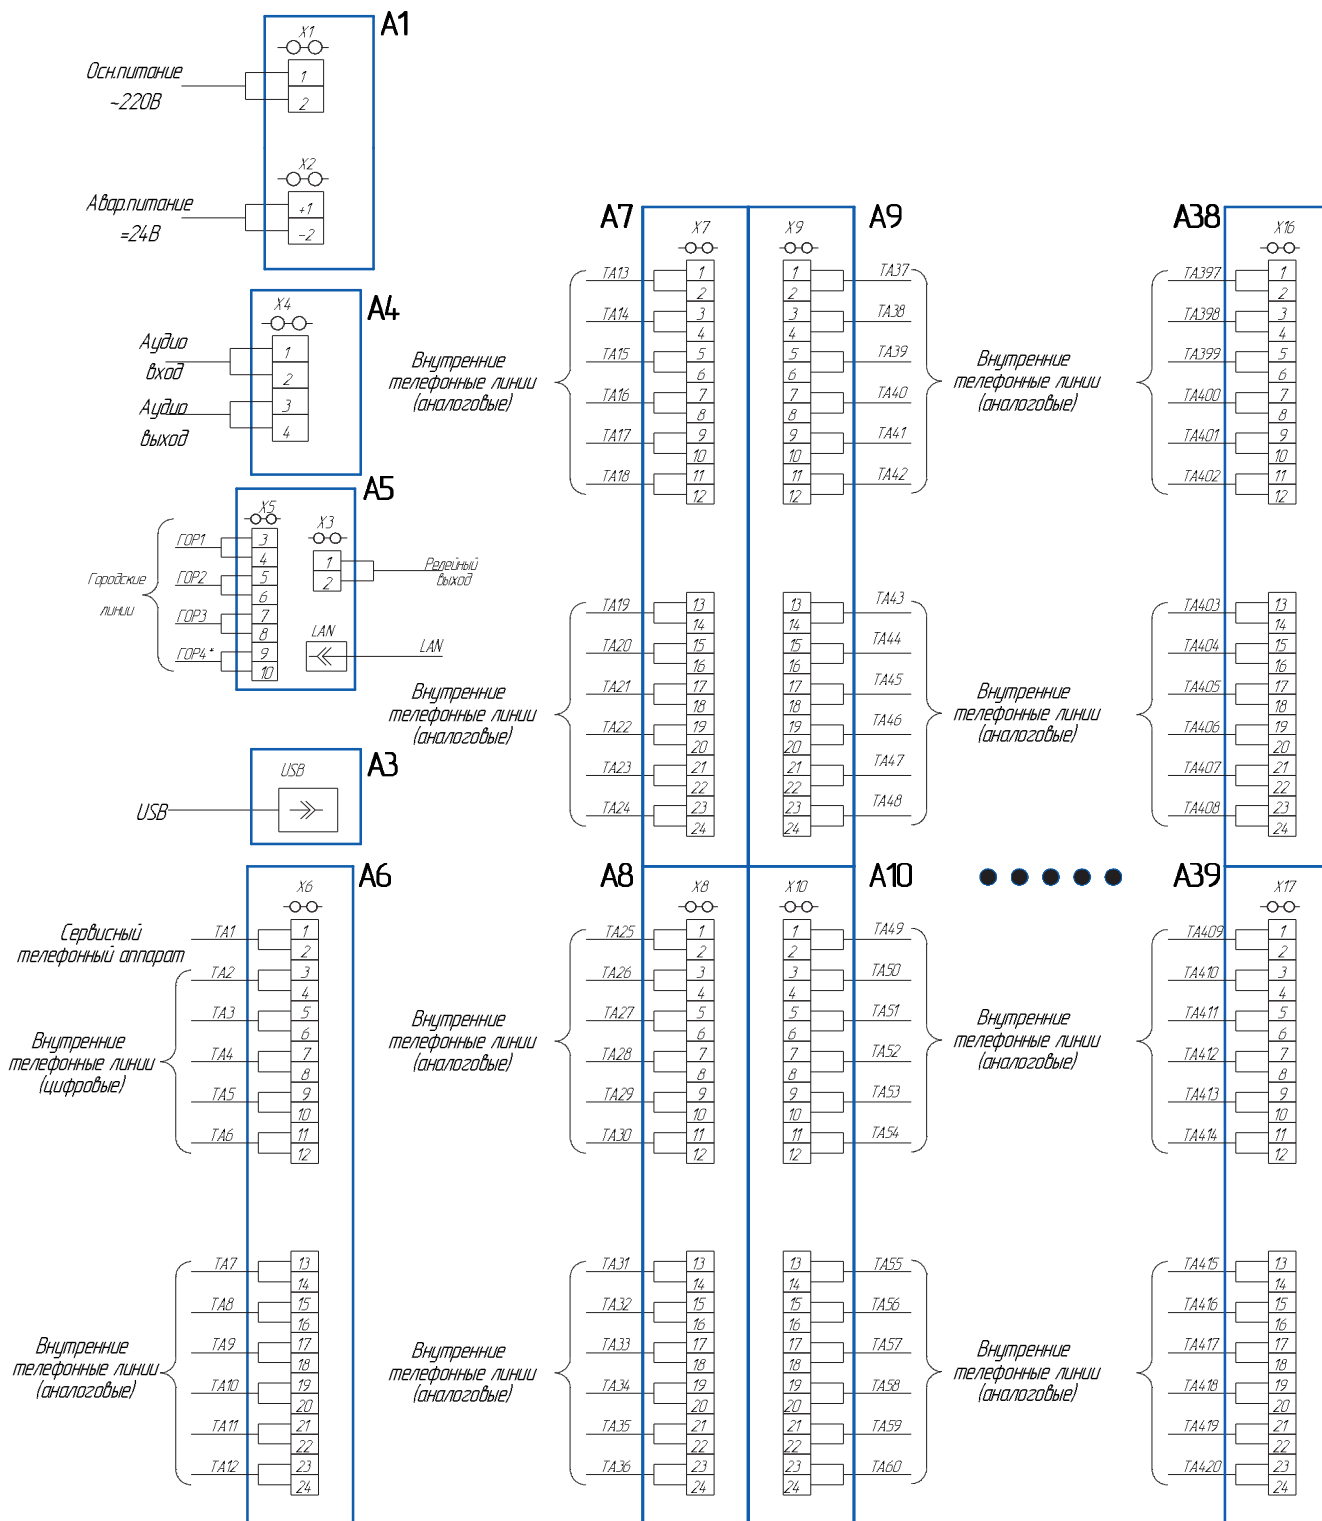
A1

X1

Осн.питание ~220В

1
2

X2

Авар.питание =24В

+1
-2

A4

X4

Аудио вход

Аудио выход

1
2
3
4

A5

X5

X3

Городские линии

ГОР1
ГОР2
ГОР3
ГОР4*

3
4
5
6
7
8
9
10

1
2

Релейный выход

LAN

LAN

A3

USB

USB

A6

X6

Сервисный телефонный аппарат

TA1
TA2
TA3
TA4
TA5
TA6

Внутренние телефонные линии (цифровые)

1
2
3
4
5
6
7
8
9
10
11
12

TA7
TA8
TA9
TA10
TA11
TA12

Внутренние телефонные линии (аналоговые)

13
14
15
16
17
18
19
20
21
22
23
24

A7

X7

Внутренние телефонные линии (аналоговые)

TA13
TA14
TA15
TA16
TA17
TA18

1
2
3
4
5
6
7
8
9
10
11
12

Внутренние телефонные линии (аналоговые)

TA19
TA20
TA21
TA22
TA23
TA24

13
14
15
16
17
18
19
20
21
22
23
24

A9

X9

1
2
3
4
5
6
7
8
9
10
11
12

TA37
TA38
TA39
TA40
TA41
TA42

Внутренние телефонные линии (аналоговые)

13
14
15
16
17
18
19
20
21
22
23
24

TA43
TA44
TA45
TA46
TA47
TA48

Внутренние телефонные линии (аналоговые)

A8

X8

Внутренние телефонные линии (аналоговые)

TA25
TA26
TA27
TA28
TA29
TA30

1
2
3
4
5
6
7
8
9
10
11
12

Внутренние телефонные линии (аналоговые)

TA31
TA32
TA33
TA34
TA35
TA36

13
14
15
16
17
18
19
20
21
22
23
24

A10

X10

1
2
3
4
5
6
7
8
9
10
11
12

TA49
TA50
TA51
TA52
TA53
TA54

Внутренние телефонные линии (аналоговые)

13
14
15
16
17
18
19
20
21
22
23
24

TA55
TA56
TA57
TA58
TA59
TA60

Внутренние телефонные линии (аналоговые)

A38

X16

TA397
TA398
TA399
TA400
TA401
TA402

1
2
3
4
5
6
7
8
9
10
11
12

TA403
TA404
TA405
TA406
TA407
TA408

13
14
15
16
17
18
19
20
21
22
23
24

A39

X17

TA409
TA410
TA411
TA412
TA413
TA414

1
2
3
4
5
6
7
8
9
10
11
12

TA415
TA416
TA417
TA418
TA419
TA420

13
14
15
16
17
18
19
20
21
22
23
24